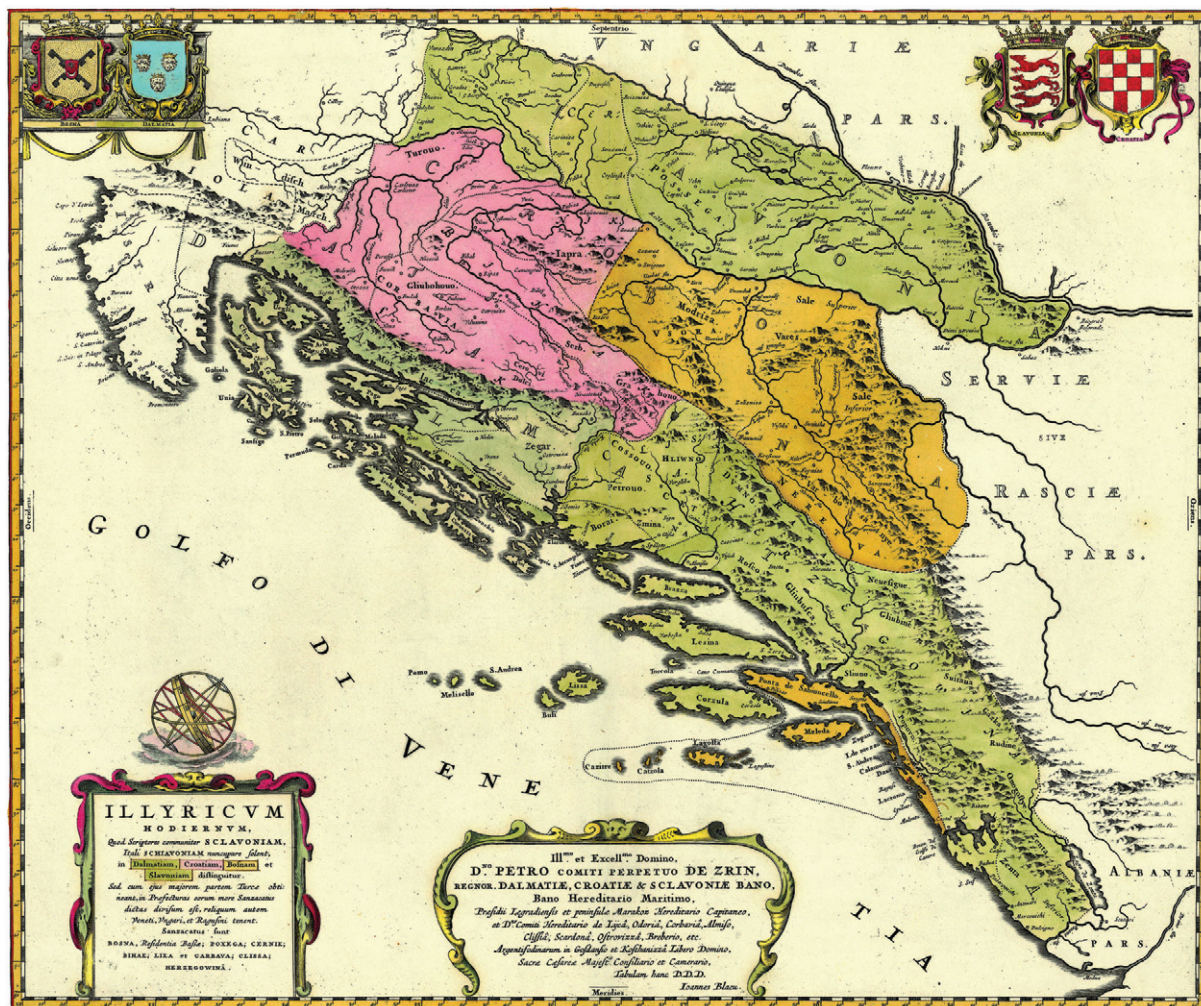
Septentrio

VNGARIÆ

PARS.

BOSNA DALMATIA

SLAVONIA CROATIA

CARNIOLA

Windisch March

CROATIA

SCLAVONIA

POSEGA

BOSNA

Turouo

Glubohouo

Iapra

Modrisa

Sale Superior

Vares

Sale Inferior

Serb

Grahouo

Zegar

Petrouo

Borat

Zmina

HLIWNO

COSSOUO

DALMATIA

HERCEGOVINA

Neuesigne

Glubini

Slano

Suisna

Rudine

Brazza

Lesina

Curzola

Ponta de Sabioncello

Meleda

Lagosta

Cazza

Catoda

Lissa

Busi

S. Andrea

Pomo

Melisello

Gabiola

Unia

Sansigo

SERVIÆ SIVE RASCIÆ PARS.

GOLFO DI VENETIA

ALBANIÆ PARS.

Occidens

Oriens

Meridies

ILLYRICVM HODIERNVM,
Quod Scriptores communiter SCLAVONIAM, Itali SCHIAVONIAM nuncupare solent, in Dalmatiam, Croatiam, Bosnam et Slavoniam distinguitur.
Sed cum ejus majorem partem Turcæ obtineant, in Præfecturas eorum more Sanzacatus dictas divisum est, reliquum autem Veneti, Vngari, et Ragusini tenent.
Sanzacatus sunt
BOSNA, Residentia Bassæ; POXEGA; CERNIK; BIHAE; LIKA ET CARBAVA; CLISSA; HERZEGOWINA.

Ill.mo et Excell.mo Domino,
D.NO PETRO COMITI PERPETUO DE ZRIN,
REGNOR. DALMATIÆ, CROATIÆ & SCLAVONIÆ BANO,
Bano Hereditario Maritimo,
Præsidii Legradiensis et peninsulæ Murakoz Hereditario Capitaneo,
et D.no Comiti Hereditario de Liçcâ, Odorisé, Corbavia, Almisso,
Clissiæ, Scardonæ, Ostrovizzâ, Broberis, etc.
Argentifodinarum in Gosztanso et Kossehiniczâ Libero Domino,
Sacræ Cæsareæ Majest.is Consiliario et Camerario,
Tabulam hanc D.D.D.
Ioannes Blaeu.